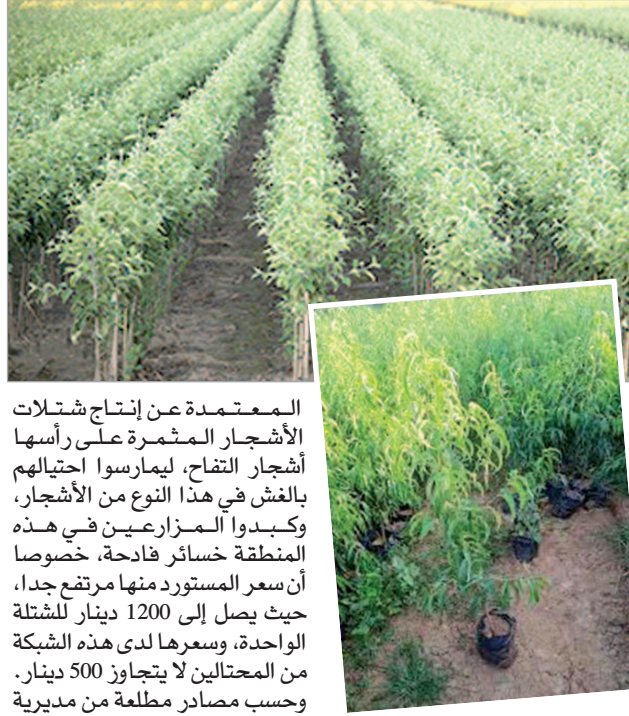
المعتمدة عن إنتاج شتلات الأشجار المثمرة على رأسها أشجار التفاح، ليمارسوا احتيالهم بالغش في هذا النوع من الأشجار، وكبدوا المزارعين في هذه المنطقة خسائر فادحة، خصوصا أن سعر المستورد منها مرتفع جدا، حيث يصل إلى 1200 دينار للشتلة الواحدة، وسعرها لدى هذه الشبكة من المحتالين لا يتجاوز 500 دينار. وحسب مصادر مطلعة من مديرية